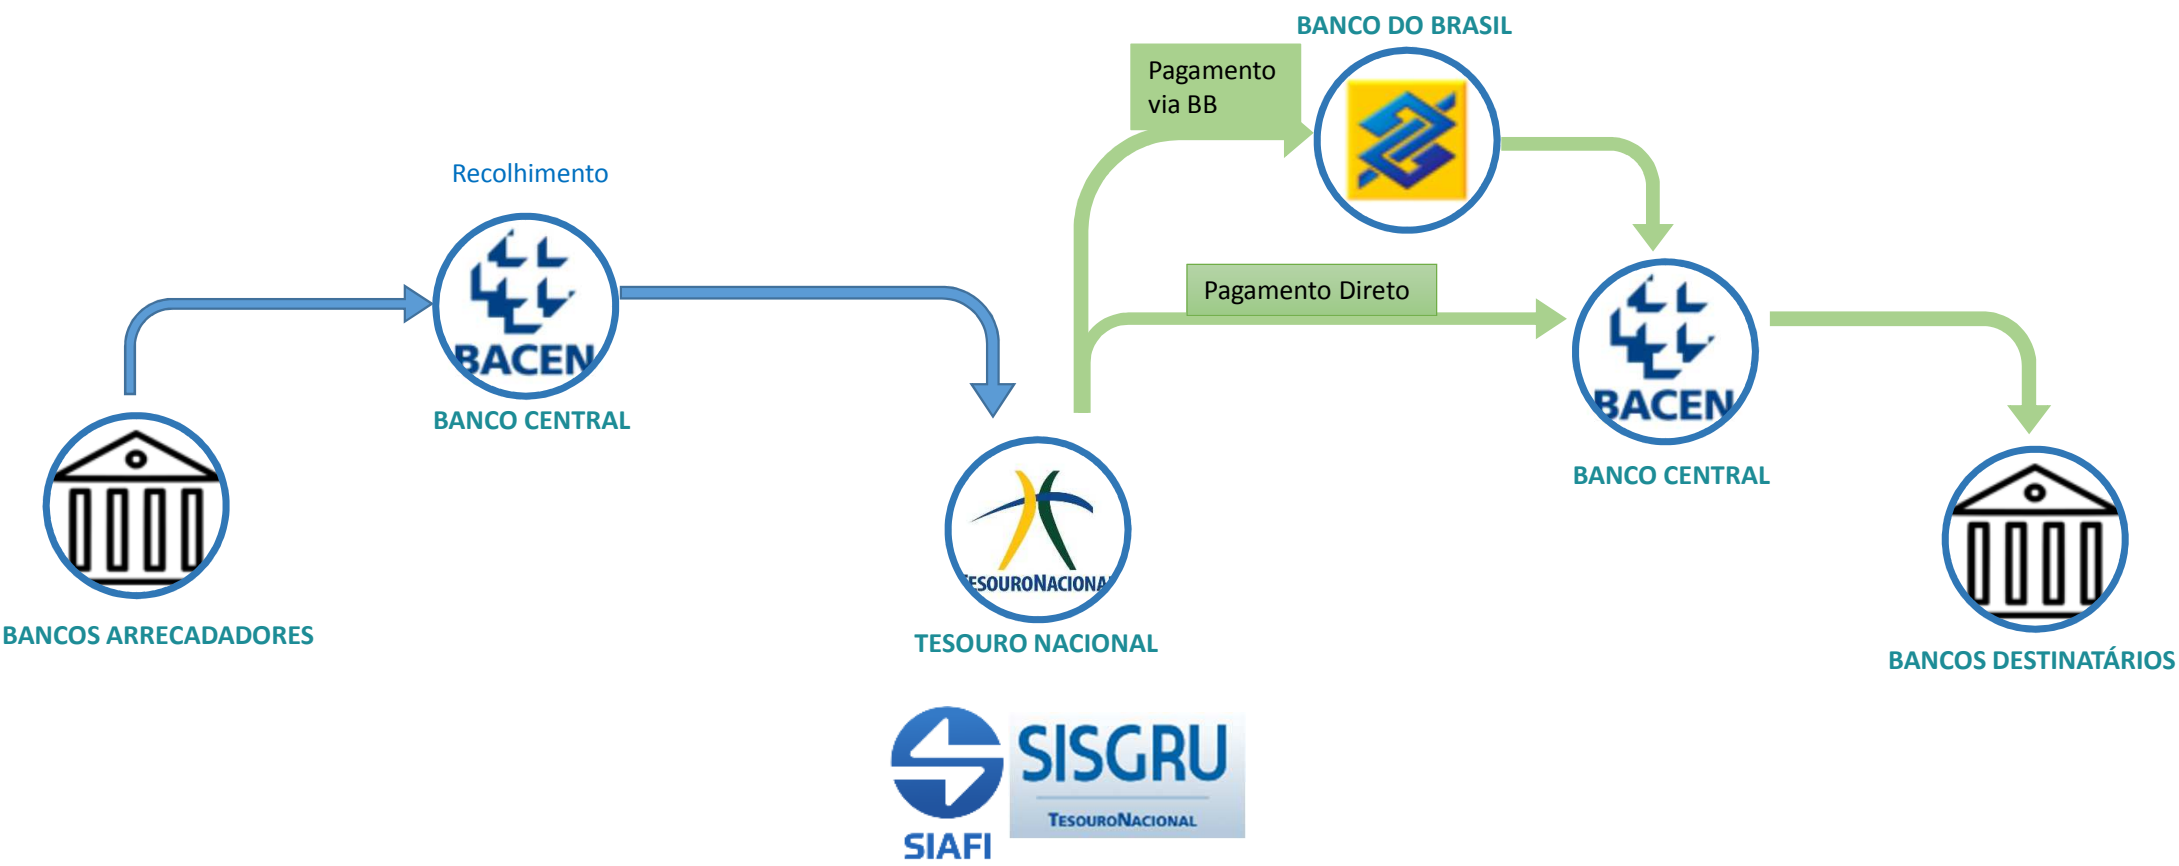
BANCO DO BRASIL

Pagamento via BB

Recolhimento

BACEN

BANCO CENTRAL

Pagamento Direto

BACEN

BANCO CENTRAL

BANCOS ARRECADADORES

TESOURONACIONAL

TESOURO NACIONAL

BANCOS DESTINATÁRIOS

SIAFI

SISGRU

TESOURONACIONAL